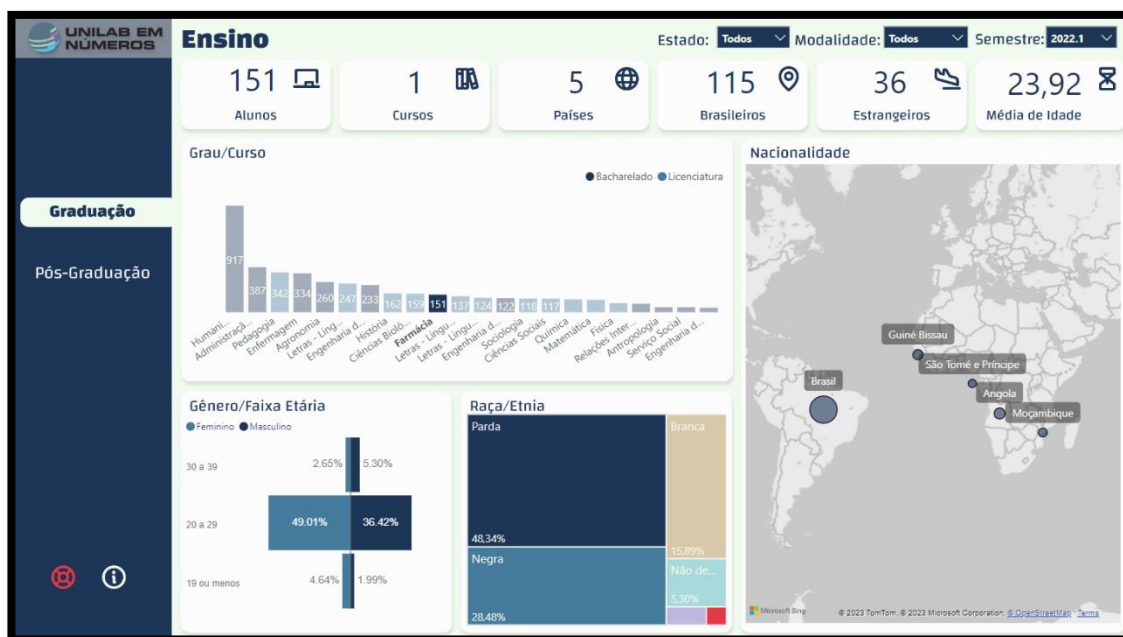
UNILAB EM NÚMEROS

Ensino

Estado: Todos Modalidade: Todos Semestre: 2022.1

151 Alunos
1 Cursos
5 Países
115 Brasileiros
36 Estrangeiros
23,92 Média de Idade

Graduação

Pós-Graduação

Grau/Curso

Bacharelado Licenciatura

917 387 342 334 260 247 233 162 159 151 137 124 122 118 117

Humani... Administraçã... Pedagogia Enfermagem Agronomia Letras - Ling... Engenharia d... História Ciências Bioló... Farmácia Letras - Língu... Letras - Língu... Engenharia d... Sociologia Ciências Sociais Química Matemática Física Relações Inter... Antropologia Serviço Social Engenharia d...

Gênero/Faixa Etária

Feminino Masculino

30 a 39 2.65% 5.30%
20 a 29 49.01% 36.42%
19 ou menos 4.64% 1.99%

Raça/Etnia

Parda 48,34%
Branca 15,89%
Negra 28,48%
Não de... 5,30%

Nacionalidade

Guiné Bissau
São Tomé e Príncipe
Brasil
Angola
Moçambique

Microsoft Bing
© 2023 TomTom, © 2023 Microsoft Corporation, © OpenStreetMap Terms